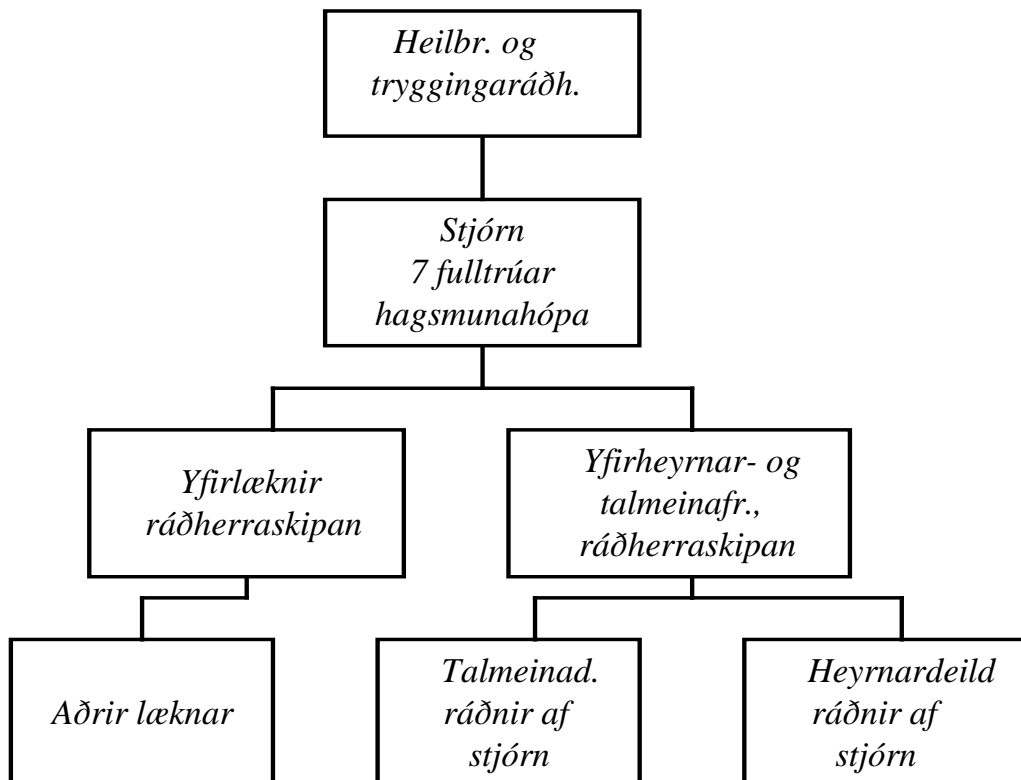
Heilbr. og tryggingaráðh.

Stjórn
7 fulltrúar hagsmunahópa

Yfirlæknir ráðherraskipan

Yfirheyrnar- og talmeinafr., ráðherraskipan

Aðrir læknar

Talmeinad. ráðnir af stjórn

Heyrnardeild ráðnir af stjórn